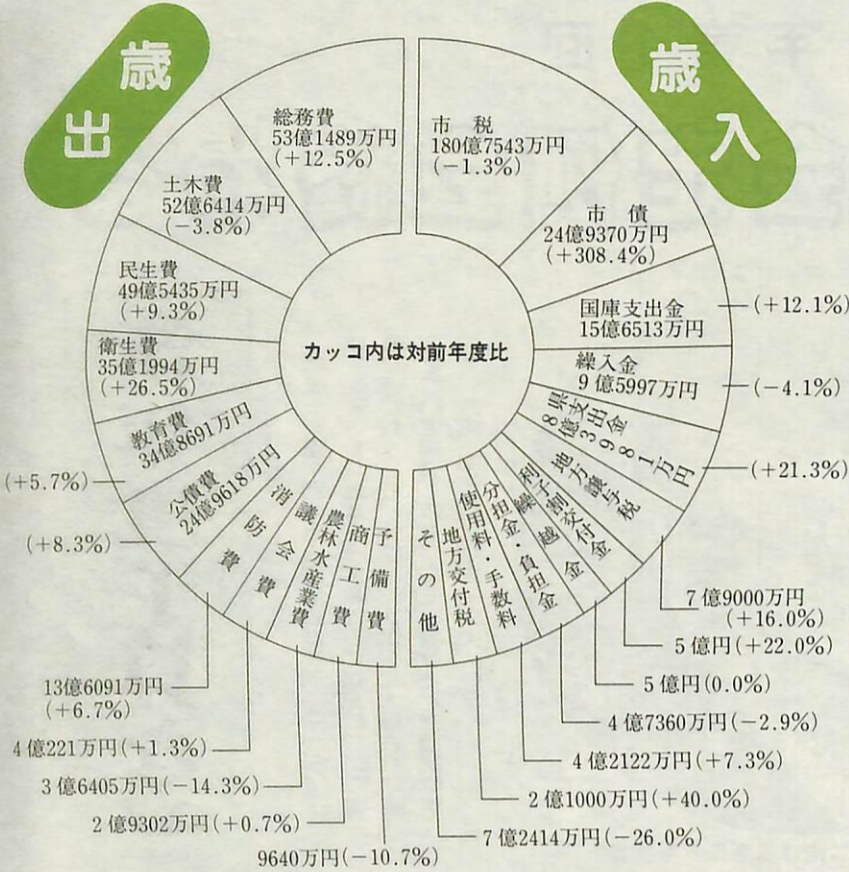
歳出

総務費
53億1489万円
(+12.5%)

土木費
52億6414万円
(−3.8%)

民生費
49億5435万円
(+9.3%)

衛生費
35億1994万円
(+26.5%)

教育費
34億8691万円

(+5.7%)

公債費
24億9618万円

(+8.3%)

消防費

議会費

農林水産業費

商工費

予備費

13億6091万円
(+6.7%)

4億221万円(+1.3%)

3億6405万円(−14.3%)

2億9302万円(+0.7%)

9640万円(−10.7%)

カッコ内は対前年度比

歳入

市税
180億7543万円
(−1.3%)

市債
24億9370万円
(+308.4%)

国庫支出金
15億6513万円

(+12.1%)

繰入金
9億5997万円

(−4.1%)

県支出金
8億3981万円

(+21.3%)

地方譲与税

地方特例交付金

利子割交付金

繰越金

分担金・負担金

使用料・手数料

地方交付税

その他

7億9000万円
(+16.0%)

5億円(+22.0%)

5億円(0.0%)

4億7360万円(−2.9%)

4億2122万円(+7.3%)

2億1000万円(+40.0%)

7億2414万円(−26.0%)